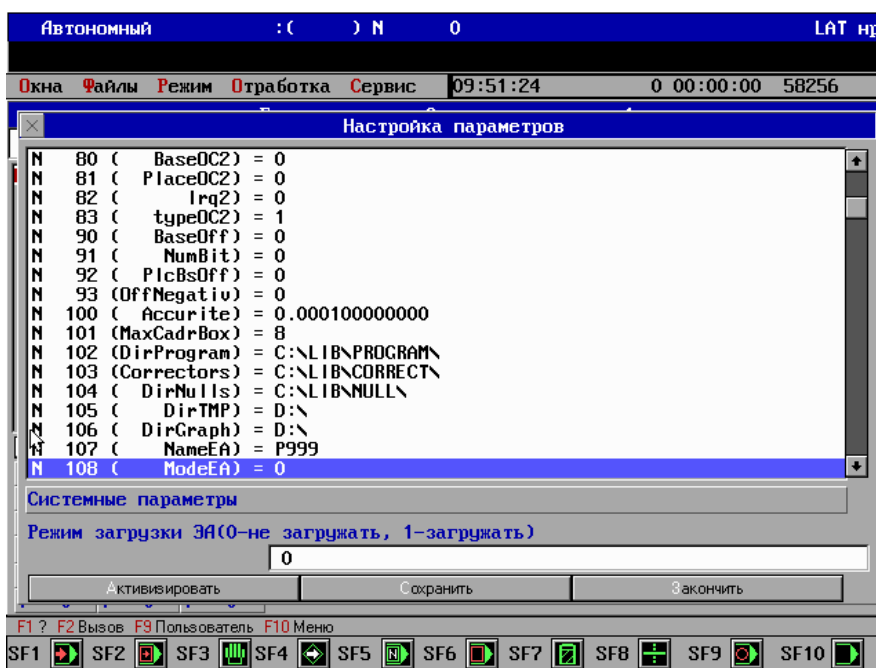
Автономный :( ) N 0 LAT нр

Окна Файлы Режим Отработка Сервис 09:51:24 0 00:00:00 58256

Настройка параметров

| | | |
|---|---|---|
| N | 80 ( BaseOC2) | = 0 |
| N | 81 ( PlaceOC2) | = 0 |
| N | 82 ( Irq2) | = 0 |
| N | 83 ( typeOC2) | = 1 |
| N | 90 ( BaseOff) | = 0 |
| N | 91 ( NumBit) | = 0 |
| N | 92 ( PlcBsOff) | = 0 |
| N | 93 (OffNegativ) | = 0 |
| N | 100 ( Accurite) | = 0.000100000000 |
| N | 101 (MaxCadrBox) | = 8 |
| N | 102 (DirProgram) | = C:\LIB\PROGRAM\ |
| N | 103 (Correctors) | = C:\LIB\CORRECT\ |
| N | 104 ( DirNulls) | = C:\LIB\NULL\ |
| N | 105 ( DirTMP) | = D:\ |
| N | 106 ( DirGraph) | = D:\ |
| N | 107 ( NameEA) | = P999 |
| N | 108 ( ModeEA) | = 0 |

Системные параметры

Режим загрузки ЭА(0-не загружать, 1-загружать)

0

Активизировать Сохранить Закончить

F1 ? F2 Вызов F9 Пользователь F10 Меню

SF1 SF2 SF3 SF4 SF5 SF6 SF7 SF8 SF9 SF10